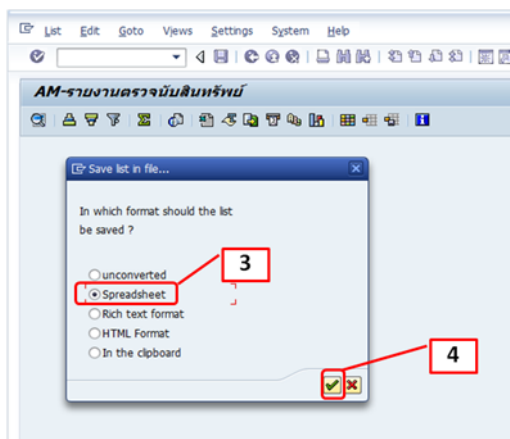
List Edit Goto Views Settings System Help

AM-รายงานตรวจนับสินทรัพย์

Save list in file...

In which format should the list be saved ?

unconverted
Spreadsheet
Rich text format
HTML Format
In the clipboard

3

4